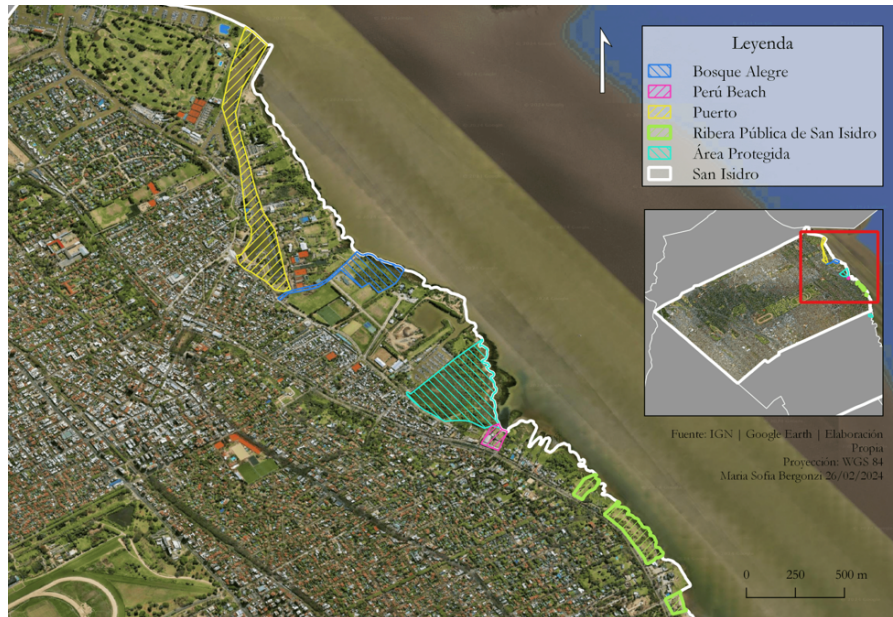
Leyenda
Bosque Alegre
Perú Beach
Puerto
Ribera Pública de San Isidro
Área Protegida
San Isidro

Fuente: IGN | Google Earth | Elaboración Propia
Proyección: WGS 84
Maria Sofia Bergonzi 26/02/2024

0 250 500 m